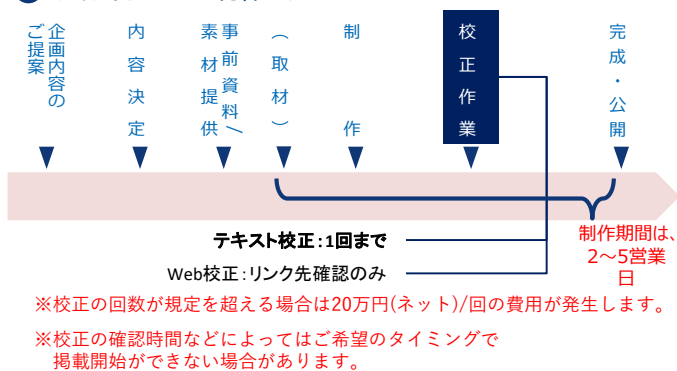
企画内容のご提案

内容決定

事前資料／素材提供

（取材）

制作

校正作業

完成・公開

制作期間は、2～5営業日

テキスト校正：1回まで

Web校正：リンク先確認のみ

※校正の回数が規定を超える場合は20万円(ネット)/回の費用が発生します。

※校正の確認時間などによってはご希望のタイミングで掲載開始ができない場合があります。